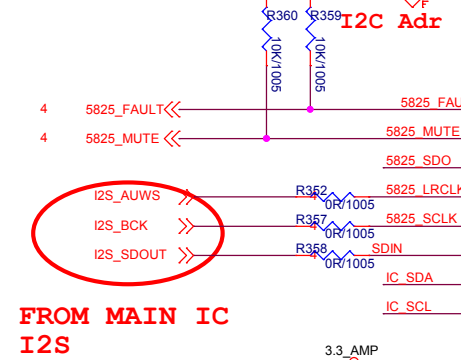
R360 R359 I2C Adr

10K/1005 10K/1005

F

4 5825_FAULT 5825_FAU

4 5825_MUTE 5825_MUTE

5825_SDO

I2S_AUWS R352 5825_LRCLK

0R/1005

I2S_BCK R357 5825_SCLK

0R/1005

I2S_SDOUT R358 SDIN

0R/1005

IC_SDA

IC_SCL

FROM MAIN IC

I2S

3.3_AMP